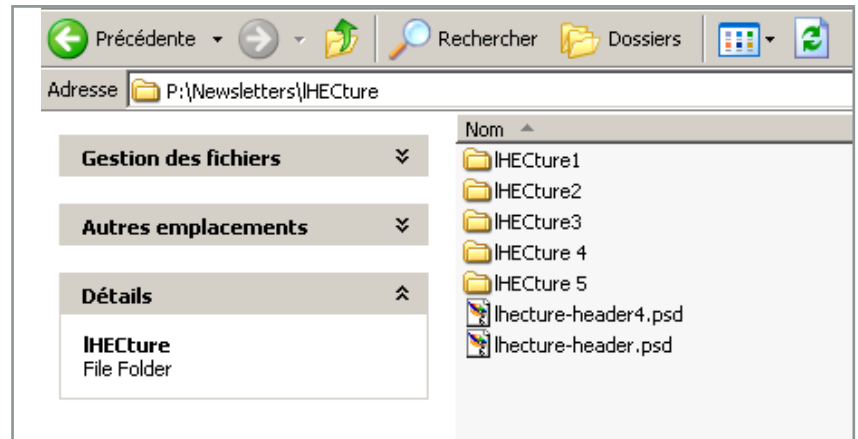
Précédente Rechercher Dossiers

Adresse P:\Newsletters\lHECture

Gestion des fichiers

Autres emplacements

Détails

lHECture
File Folder

Nom

lHECture1
lHECture2
lHECture3
lHECture 4
lHECture 5
lhecture-header4.psd
lhecture-header.psd